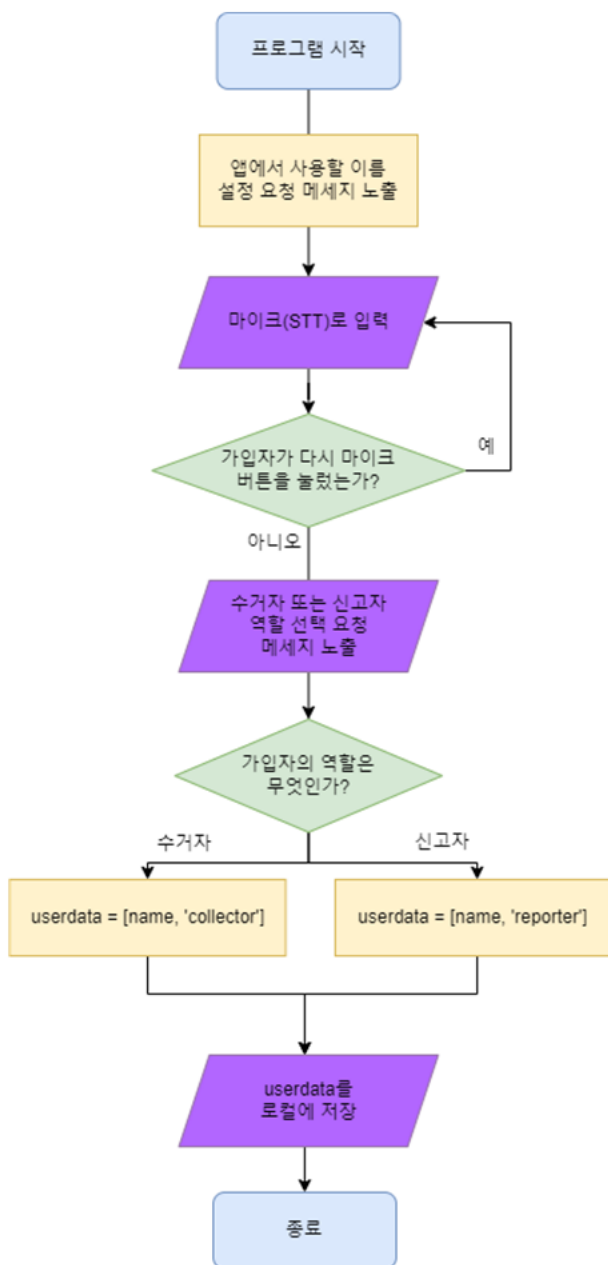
프로그램 시작

앱에서 사용할 이름 설정 요청 메세지 노출

마이크(STT)로 입력

가입자가 다시 마이크 버튼을 눌렀는가?

예

아니오

수거자 또는 신고자 역할 선택 요청 메세지 노출

가입자의 역할은 무엇인가?

수거자

신고자

userdata = [name, 'collector']

userdata = [name, 'reporter']

userdata를 로컬에 저장

종료